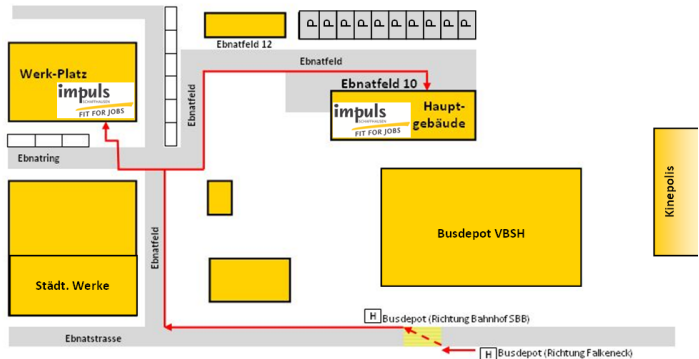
Ebnatfeld 12

P P P P P P P P

Werk-Platz

impuls
SCHAFFHAUSEN
FIT FOR JOBS

Ebnatfeld

Ebnatfeld

Ebnatfeld 10

impuls
SCHAFFHAUSEN
FIT FOR JOBS

Haupt-gebäude

Ebnatring

Kinepolis

Busdepot VBSH

Ebnatfeld

Städt. Werke

H Busdepot (Richtung Bahnhof SBB)

Ebnatstrasse

H Busdepot (Richtung Falkeneck)